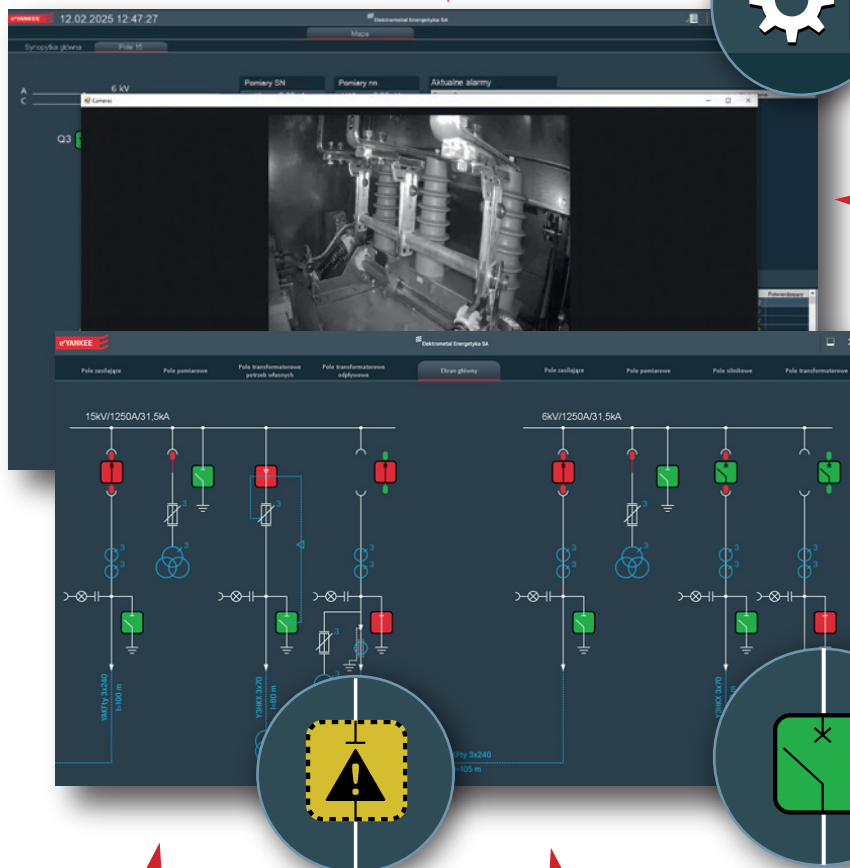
YANKEE 12.02.2025 12:47:27
Elektrometal Energetyka SA
Mapa
Synoptyka główna
Pole 15
A
C
6 kV
Pomiary SN
Pomiary nn
Aktualne alarmy
Q3
Camera
YANKEE
Elektrometal Energetyka SA
Pole zasilające
Pole pomiarowe
Pole transformatorowe potrzeb własnych
Pole transformatorowe odpływowe
Ekran główny
Pole zasilające
Pole pomiarowe
Pole silnikowe
Pole transformatorowe
15kV/1250A/31,5kA
6kV/1250A/31,5kA
3
3
3
3
3
3
3
3
3
3
3
YAKXSy 3x240 l=100 m
Y3HKX 3x70 l=80 m
Y3HKX 3x70
XSy 3x240
l=105 m